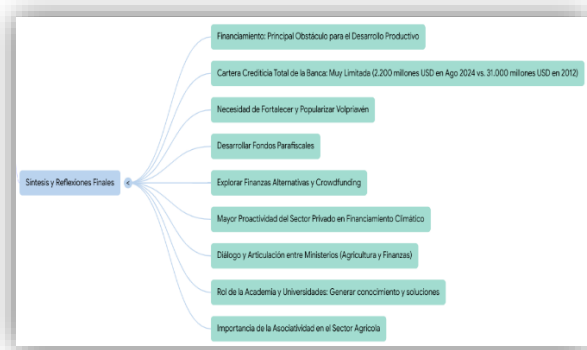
Síntesis y Reflexiones Finales

Financiamiento: Principal Obstáculo para el Desarrollo Productivo

Cartera Crediticia Total de la Banca: Muy Limitada (2.200 millones USD en Ago 2024 vs. 31.000 millones USD en 2012)

Necesidad de Fortalecer y Popularizar Volpriavén

Desarrollar Fondos Parafiscales

Explorar Finanzas Alternativas y Crowdfunding

Mayor Proactividad del Sector Privado en Financiamiento Climático

Diálogo y Articulación entre Ministerios (Agricultura y Finanzas)

Rol de la Academia y Universidades: Generar conocimiento y soluciones

Importancia de la Asociatividad en el Sector Agrícola